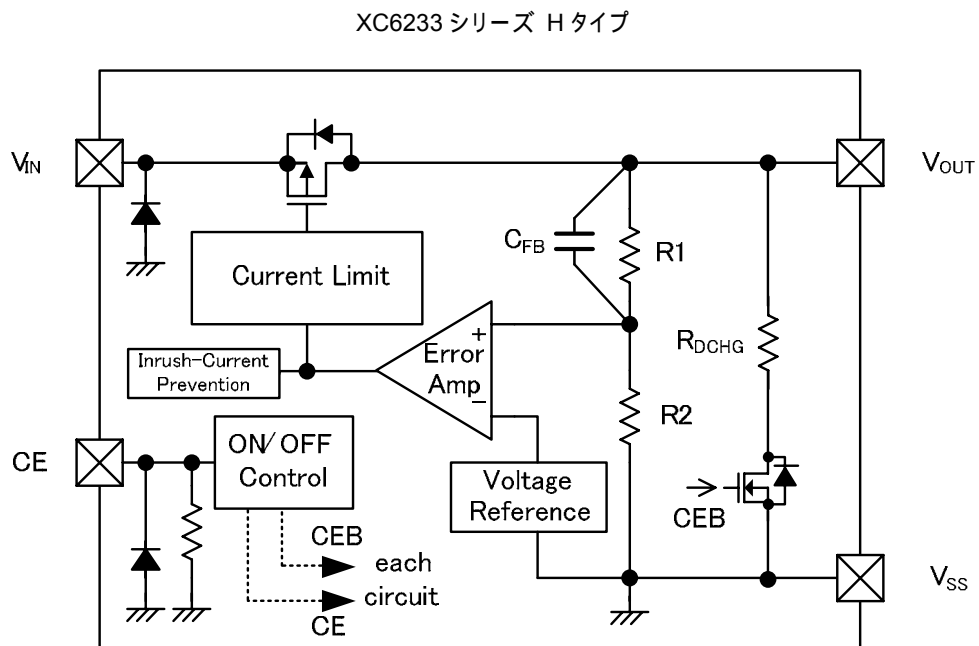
XC6233 シリーズ H タイプ

$V_{IN}$

$V_{OUT}$

Current Limit

$C_{FB}$

R1

$R_{DCHG}$

Inrush-Current Prevention

Error Amp

+

−

R2

CE

ON/OFF Control

Voltage Reference

CEB

CEB

each circuit

CE

$V_{SS}$